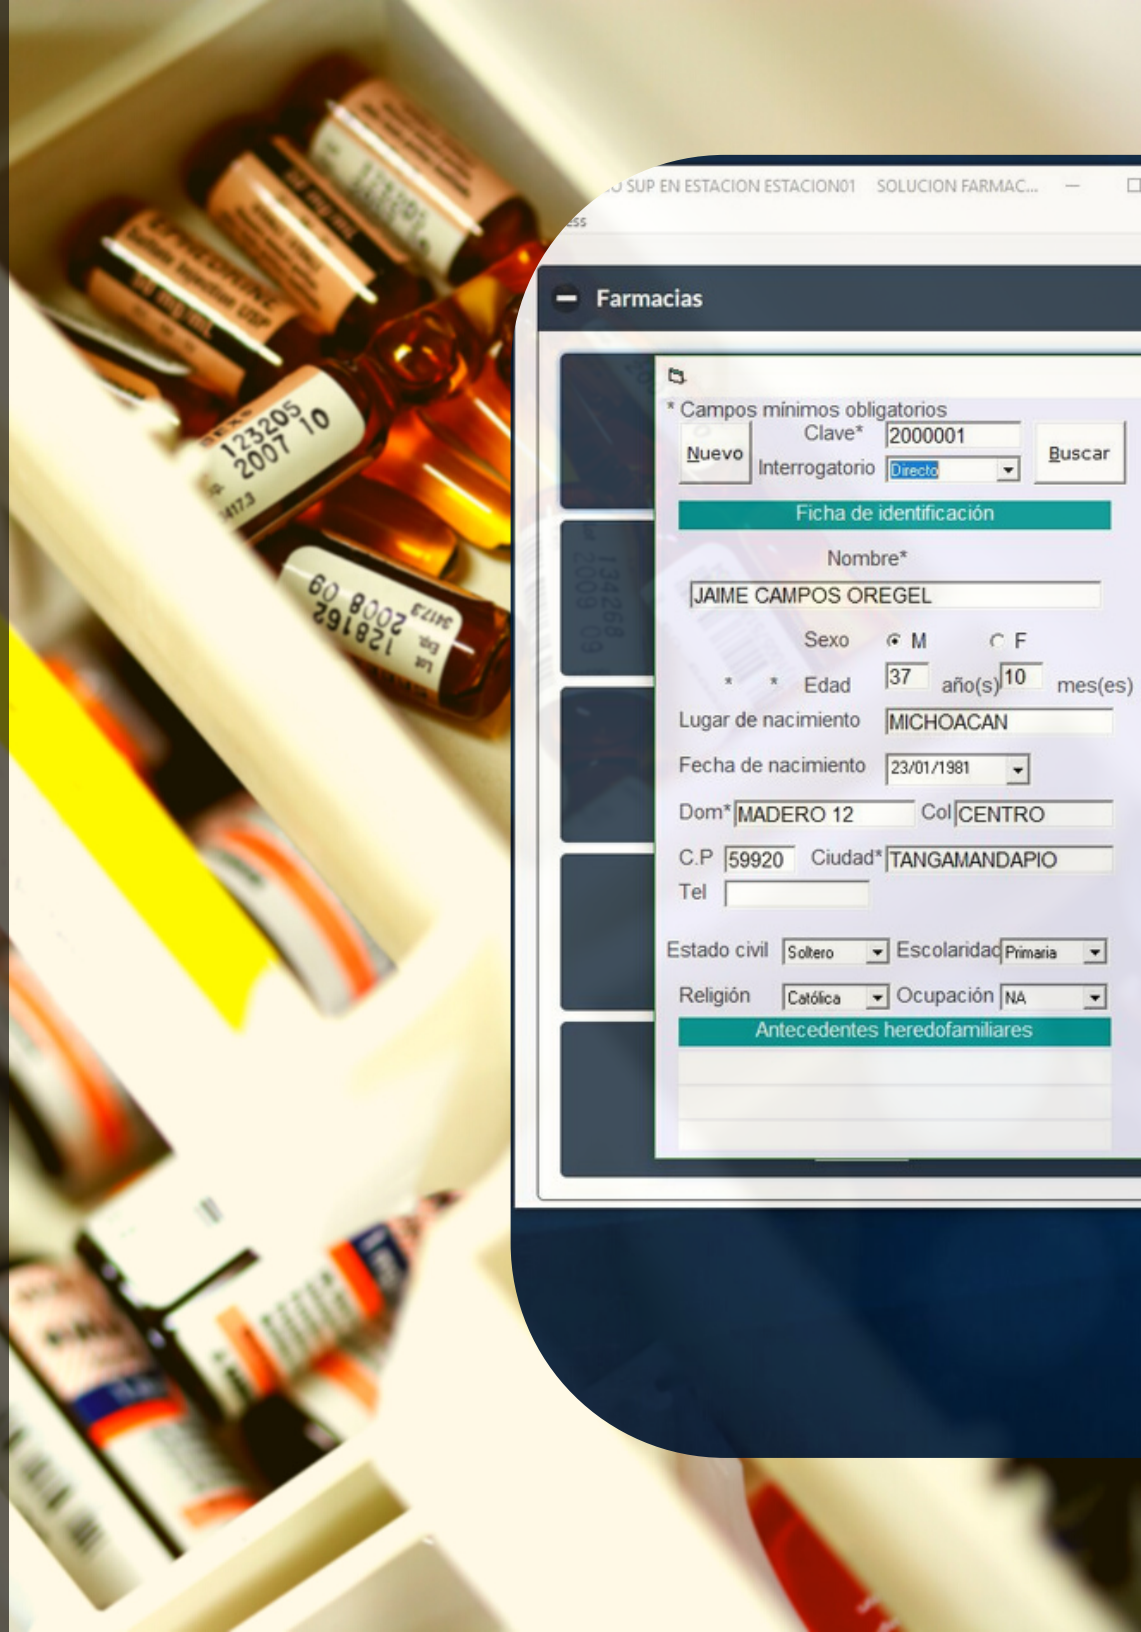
EPHEDRINE
123205
2007 10
60 8002
128162

O SUP EN ESTACION ESTACION01 SOLUCION FARMAC...

Farmacias

* Campos mínimos obligatorios
Nuevo
Clave* 2000001
Interrogatorio Directo
Buscar

Ficha de identificación

Nombre*
JAIME CAMPOS OREGEL

Sexo M F
* * Edad 37 año(s) 10 mes(es)
Lugar de nacimiento MICHOACAN
Fecha de nacimiento 23/01/1981
Dom* MADERO 12 Col CENTRO
C.P 59920 Ciudad* TANGAMANDAPIO
Tel

Estado civil Soltero Escolaridad Primaria
Religión Católica Ocupación NA

Antecedentes heredofamiliares